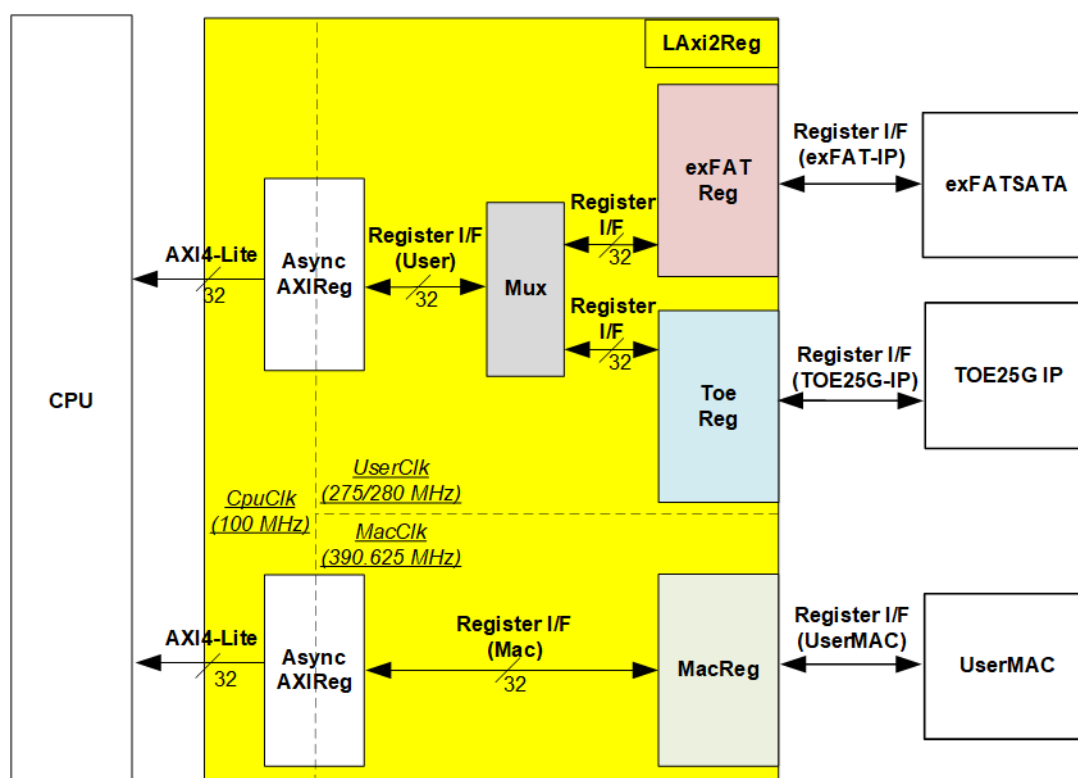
LAxi2Reg

CPU

AXI4-Lite
32

Async
AXIReg

Register I/F
(User)
32

Mux

Register
I/F
32

exFAT
Reg

Register I/F
(exFAT-IP)

exFATSATA

Register
I/F
32

Toe
Reg

Register I/F
(TOE25G-IP)

TOE25G IP

UserClk
(275/280 MHz)

CpuClk
(100 MHz)

MacClk
(390.625 MHz)

AXI4-Lite
32

Async
AXIReg

Register I/F
(Mac)
32

MacReg

Register I/F
(UserMAC)

UserMAC